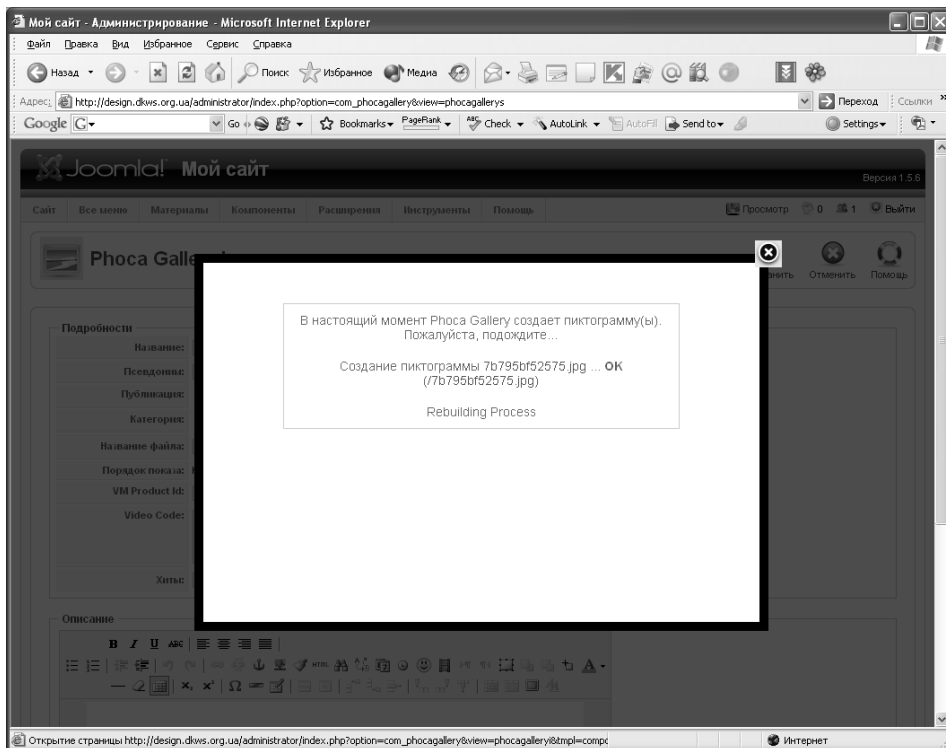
Мой сайт - Администрирование - Microsoft Internet Explorer

Файл Правка Вид Избранное Сервис Справка

Назад Поиск Избранное Медиа

Адрес: http://design.dkws.org.ua/administrator/index.php?option=com_phocagallery&view=phocagallerys

Переход Ссылки

Google G Go Bookmarks PageRank Check AutoLink AutoFill Send to Settings

Joomla! Мой сайт

Версия 1.5.6

Сайт Все меню Материалы Компоненты Расширения Инструменты Помощь

Просмотр 0 1 Выйти

Phoca Galle

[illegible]нить Отменить Помощь

Подробности

Название:

Псевдоним:

Публикация:

Категория:

Название файла:

Порядок показа:

VM Product Id:

Video Code:

Хиты:

Описание

В настоящий момент Phoca Gallery создает пиктограмму(ы). Пожалуйста, подождите...

Создание пиктограммы 7b795bf52575.jpg ... OK (/7b795bf52575.jpg)

Rebuilding Process

Открытие страницы http://design.dkws.org.ua/administrator/index.php?option=com_phocagallery&view=phocagalleryi&tmpl=compc

Интернет